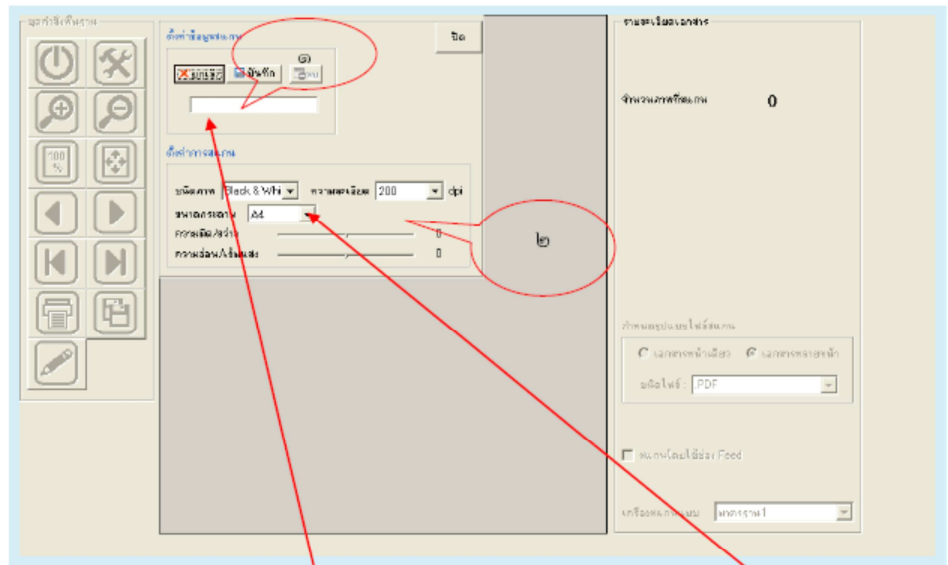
เครื่องมือจัดการ

ตั้งค่าข้อมูลสแกน

ปิด

๑

ยกเลิก

บันทึก

ลบ

ตั้งค่าการสแกน

ชนิดภาพ Black & Whi

ความละเอียด 200 dpi

ขนาดกระดาษ A4

ความมืด/สว่าง 0

ความอ่อน/เข้มแสง 0

๒

รายละเอียดเอกสาร

จำนวนภาพที่สแกน 0

กำหนดรูปแบบไฟล์สแกน

เอกสารหน้าเดียว

เอกสารหลายหน้า

ชนิดไฟล์ : PDF

สแกนโดยใช้ช่อง Feed

เครื่องสแกนที่ใช้ มาตรฐาน 1